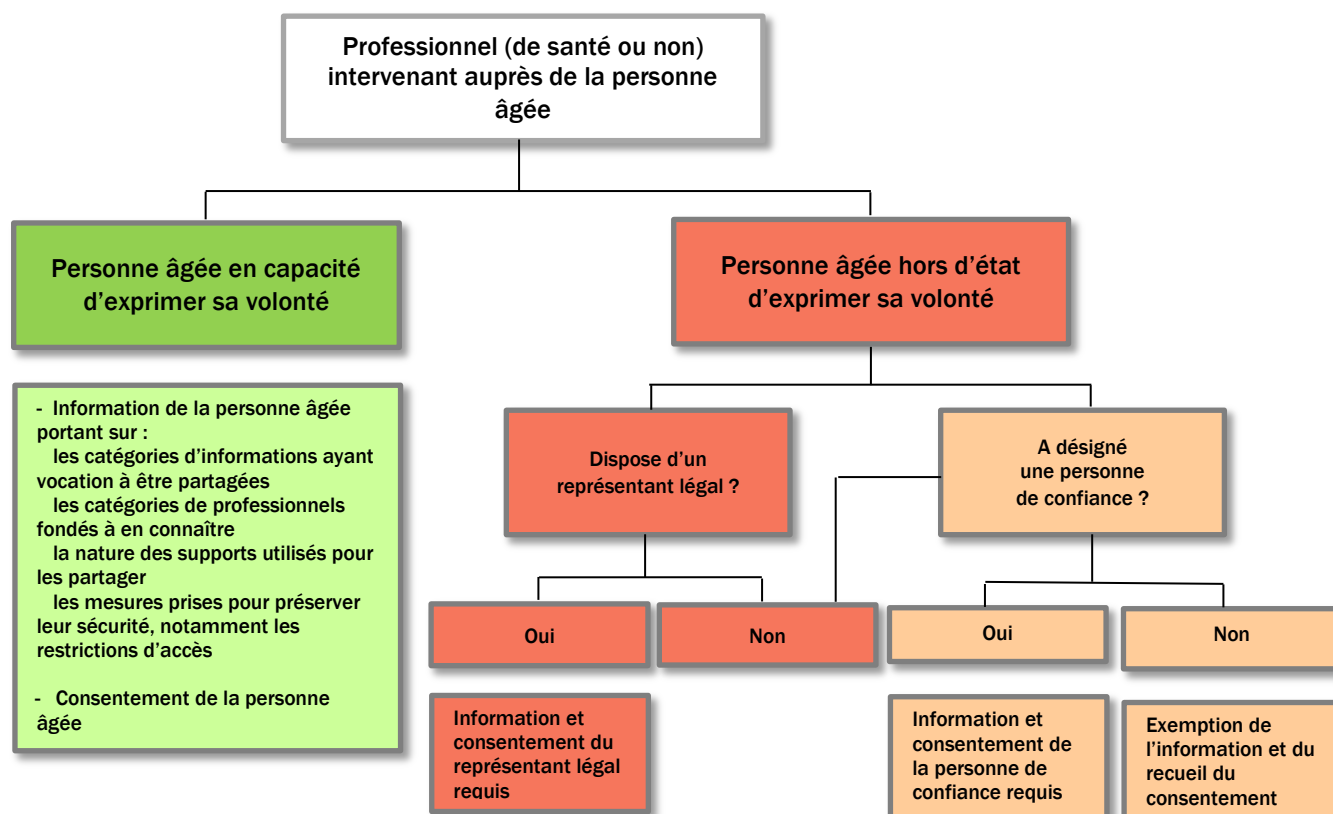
Professionnel (de santé ou non) intervenant auprès de la personne âgée

Personne âgée en capacité d'exprimer sa volonté

- Information de la personne âgée portant sur :
les catégories d'informations ayant vocation à être partagées
les catégories de professionnels fondés à en connaître
la nature des supports utilisés pour les partager
les mesures prises pour préserver leur sécurité, notamment les restrictions d'accès

- Consentement de la personne âgée

Personne âgée hors d'état d'exprimer sa volonté

Dispose d'un représentant légal ?

Oui

Non

Information et consentement du représentant légal requis

A désigné une personne de confiance ?

Oui

Non

Information et consentement de la personne de confiance requis

Exemption de l'information et du recueil du consentement